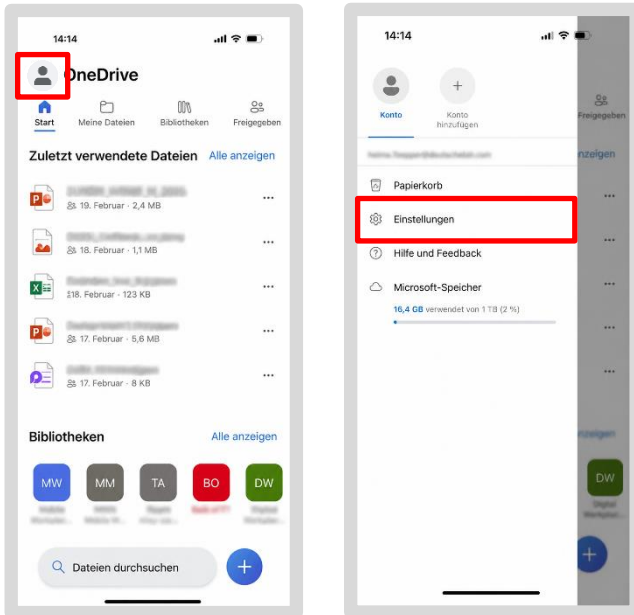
14:14

OneDrive

Start
Meine Dateien
Bibliotheken
Freigegeben

Zuletzt verwendete Dateien
Alle anzeigen

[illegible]
19. Februar · 2,4 MB

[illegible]
18. Februar · 1,1 MB

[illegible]
18. Februar · 123 KB

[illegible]
17. Februar · 5,6 MB

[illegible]
17. Februar · 8 KB

Bibliotheken
Alle anzeigen

MW
MM
TA
BO
DW

Dateien durchsuchen

14:14

Konto
Konto hinzufügen

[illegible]

Papierkorb
Einstellungen
Hilfe und Feedback
Microsoft-Speicher
16,4 GB verwendet von 1 TB (2 %)

Freigegeben
anzeigen
anzeigen
DW
Digital